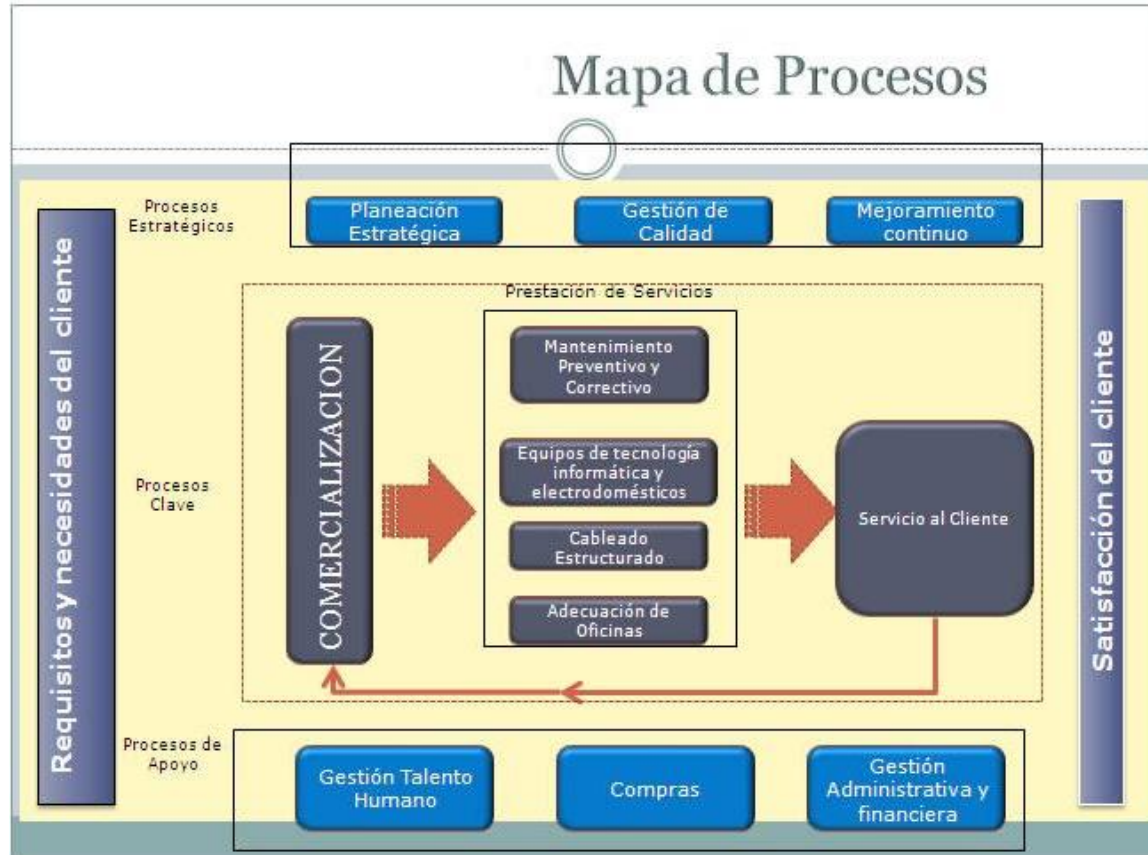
Mapa de Procesos

Requisitos y necesidades del cliente

Procesos Estratégicos

Planeación Estratégica

Gestión de Calidad

Mejoramiento continuo

Prestacion de Servicios

Procesos Clave

COMERCIALIZACION

Mantenimiento Preventivo y Correctivo

Equipos de tecnología informática y electrodomésticos

Cableado Estructurado

Adecuación de Oficinas

Servicio al Cliente

Procesos de Apoyo

Gestión Talento Humano

Compras

Gestión Administrativa y financiera

Satisfacción del cliente